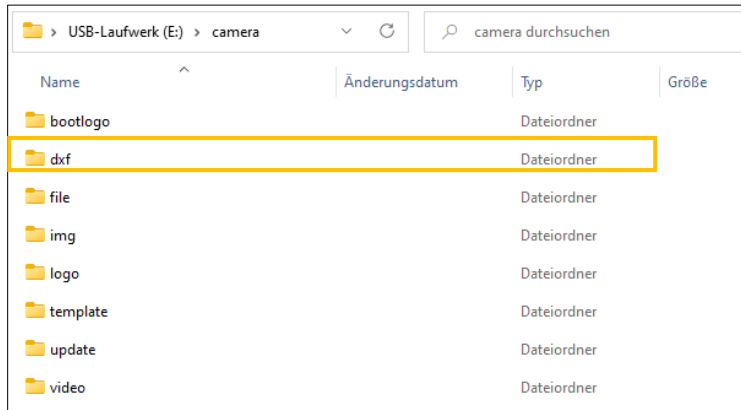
> USB-Laufwerk (E:) > camera

camera durchsuchen

| Name | Änderungsdatum | Typ | Größe |
|---|---|---|---|
| bootlogo | | Dateiordner | |
| dxf | | Dateiordner | |
| file | | Dateiordner | |
| img | | Dateiordner | |
| logo | | Dateiordner | |
| template | | Dateiordner | |
| update | | Dateiordner | |
| video | | Dateiordner | |